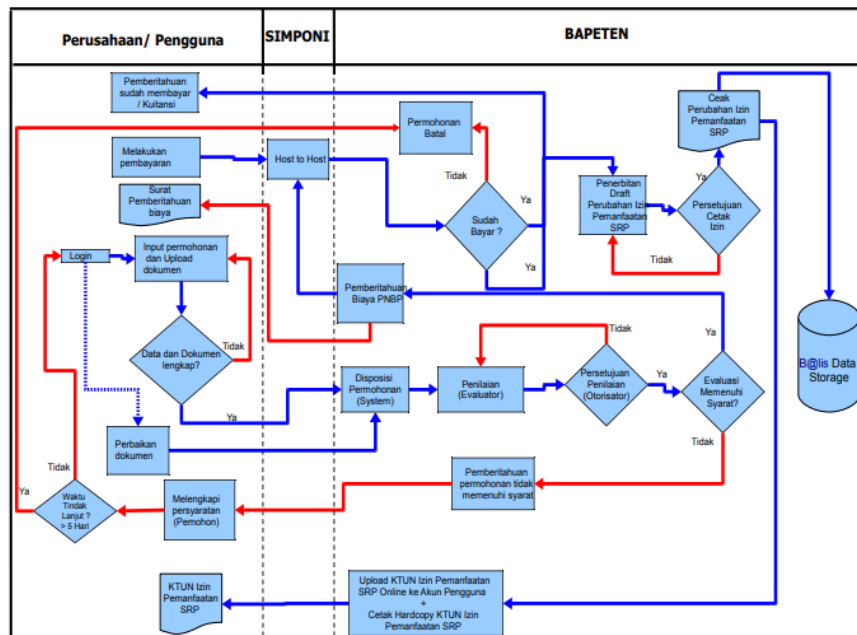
Perusahaan/ Pengguna

SIMPONI

BAPETEN

Pemberitahuan sudah membayar / Kuitansi

Cetak Perubahan Izin Pemanfaatan SRP

Permohonan Batal

Melakukan pembayaran

Host to Host

Tidak

Ya

Surat Pemberitahuan biaya

Sudah Bayar ?

Penerbitan Draft Perubahan Izin Pemanfaatan SRP

Ya

Persetujuan Cetak Izin

Login

Input permohonan dan Upload dokumen

Ya

Tidak

Pemberitahuan Biaya PNBP

Tidak

Data dan Dokumen lengkap?

Tidak

Ya

B@lis Data Storage

Disposisi Permohonan (System)

Penilaian (Evaluator)

Persetujuan Penilaian (Otorisator)

Ya

Evaluasi Memenuhi Syarat?

Ya

Perbaikan dokumen

Tidak

Tidak

Pemberitahuan permohonan tidak memenuhi syarat

Ya

Waktu Tindak Lanjut ? > 5 Hari

Melengkapi persyaratan (Pemohon)

KTUN Izin Pemanfaatan SRP

Upload KTUN Izin Pemanfaatan SRP Online ke Akun Pengguna + Cetak Hardcopy KTUN Izin Pemanfaatan SRP